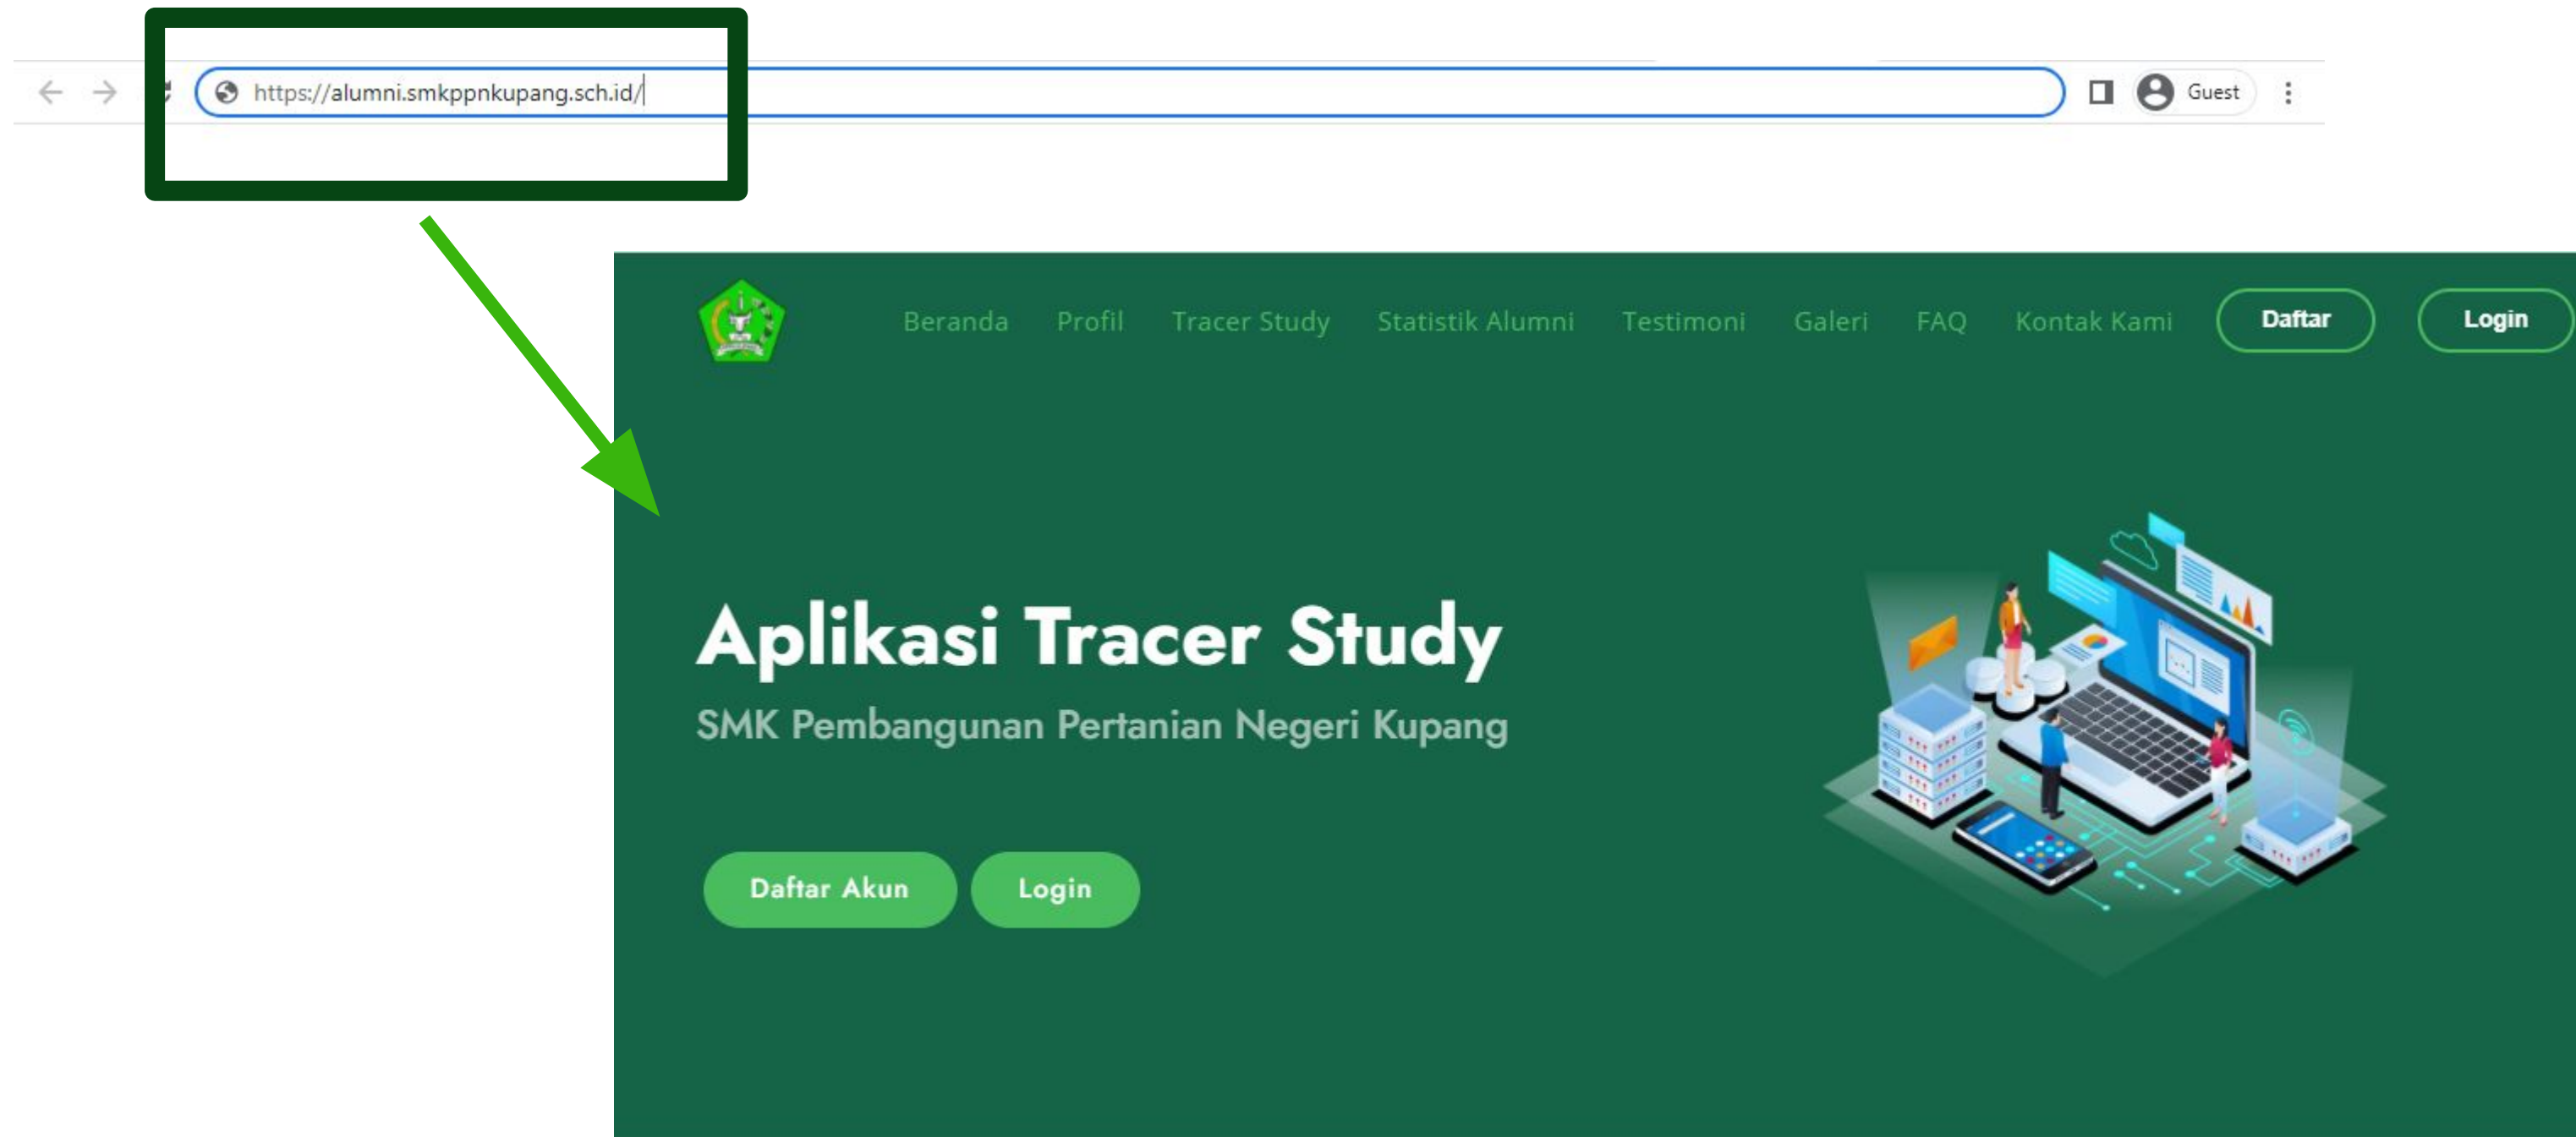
https://alumni.smkppnkupang.sch.id/

Guest

Beranda Profil Tracer Study Statistik Alumni Testimoni Galeri FAQ Kontak Kami Daftar Login

Aplikasi Tracer Study

SMK Pembangunan Pertanian Negeri Kupang

Daftar Akun Login